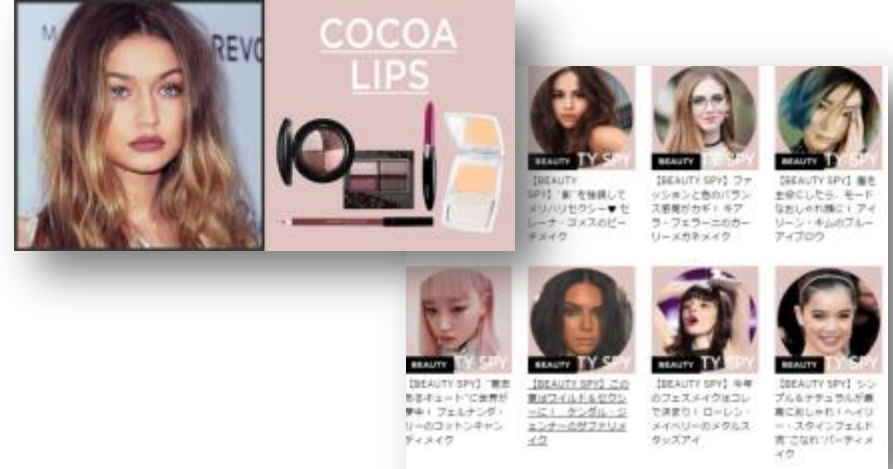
COCOA LIPS

BEAUTY TY SPY
【BEAUTY SPY】"黒"を強調してメリハリセクシー♥セレーナ・ゴメスのビーチメイク

BEAUTY TY SPY
【BEAUTY SPY】ファッションと色のバランス感覚がカギ！キアラ・フェラーニのカーリーメガネメイク

BEAUTY TY SPY
【BEAUTY SPY】髪を主役にしたら、モードなおしゃれ顔に！アイリーン・キムのブルーアイブロウ

BEAUTY TY SPY
【BEAUTY SPY】"意志あるキュート"に世界が夢中！フェルナンダ・リーのコットンキャンディメイク

BEAUTY TY SPY
【BEAUTY SPY】この夏はワイルド＆セクシーに！ケンダル・ジェンナーのタンファリメイク

BEAUTY TY SPY
【BEAUTY SPY】今年のフェスメイクはコレで決まり！ローレン・メイベリーのメタルスタッズアイ

BEAUTY TY SPY
【BEAUTY SPY】シンプル＆ナチュラルが最高におしゃれ！ヘイリー・スタインフェルド流"こなれ"パーティメイク